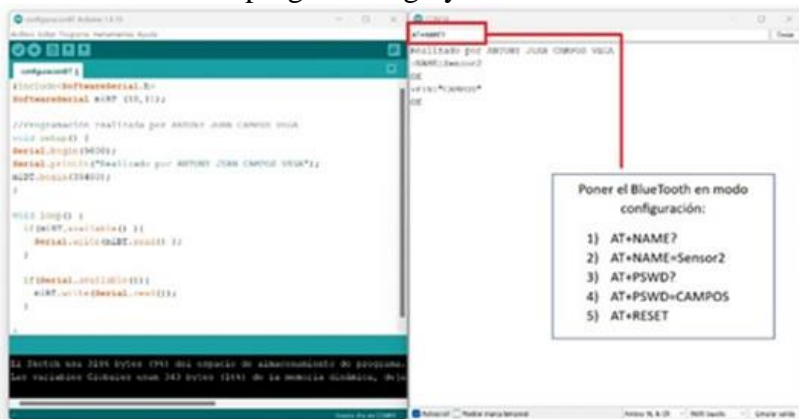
configuracionBT Arduino 1.8.13
Archivo Editar Programa Herramientas Ayuda
configuracionBT §
#include<SoftwareSerial.h>
SoftwareSerial miBT (10,11);

//programacion realizada por ANTONY JUAN CAMPOS VEGA
void setup() {
Serial.begin(9600);
Serial.println("Realizado por ANTONY JUAN CAMPOS VEGA");
miBT.begin(38400);
}

void loop() {
if(miBT.available()) {
Serial.write(miBT.read());
}

if(Serial.available())
miBT.write(Serial.read());
}

}

El Sketch usa 3284 bytes (9%) del espacio de almacenamiento de programa.
Las variables Globales usan 343 bytes (16%) de la memoria dinámica, deja

COM4
AT+NAME?
Enviar
Realizado por ANTONY JUAN CAMPOS VEGA
+NAME:Sensor2
OK
+PIN:"CAMPOS"
OK

Poner el BlueTooth en modo configuración:

1) AT+NAME?
2) AT+NAME=Sensor2
3) AT+PSWD?
4) AT+PSWD=CAMPOS
5) AT+RESET

Autoscroll Mostrar marca temporal
Ambos NL & CR
9600 baudio
Limpiar salida